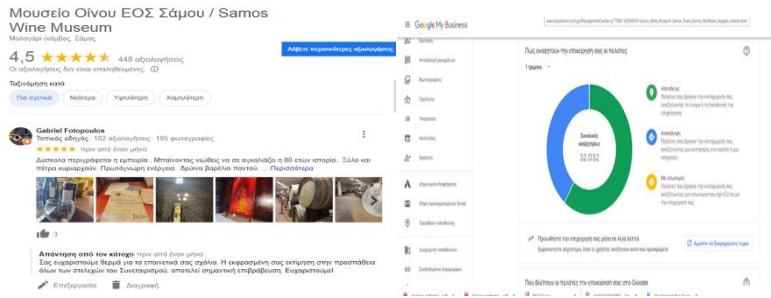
Μουσείο Οίνου ΕΟΣ Σάμου / Samos Wine Museum
Μαλαγάρι (κτήμα), Σάμος

4,5 ★★★★★ 448 αξιολογήσεις
Οι αξιολογήσεις δεν είναι επαληθευμένες. ⓘ

Αφήστε περισσότερες αξιολογήσεις

Ταξινόμηση κατά

Πιο σχετικά | Νεότερα | Υψηλότερη | Χαμηλότερη

Gabriel Fotopoulos
Τοπικός οδηγός · 102 αξιολογήσεις · 105 φωτογραφίες
★★★★★ πριν από έναν μήνα
Δύσκολα περιγράφεται η εμπειρία.. Μπαίνοντας νιώθεις να σε αγκαλιάζει η 80 ετών ιστορία.. Ξύλο και πέτρα κυριαρχούν. Πρωτόγνωρη ενέργεια.. Βρώνα βαρέλια παντού. ... Περισσότερα

3

Απάντηση από τον κάτοχο πριν από έναν μήνα
Σας ευχαριστούμε θερμά για τα επαινετικά σας σχόλια. Η εκφρασμένη σας εκτίμηση στην προσπάθεια όλων των στελεχών του Συνεταιρισμού, αποτελεί σημαντική επιβράβευση. Ευχαριστούμε!

Επεξεργασία   Διαγραφή

Google My Business

Πώς αναζητούν την επιχείρησή σας οι πελάτες

1 τρίμηνο

Συνολικές αναζητήσεις
32.032

Απευθείας

Ανακάλυψη

Με επωνυμία

Προωθήστε την επιχείρησή σας μέσω Google Ads

Πού βλέπουν οι πελάτες την επιχείρησή σας στο Google